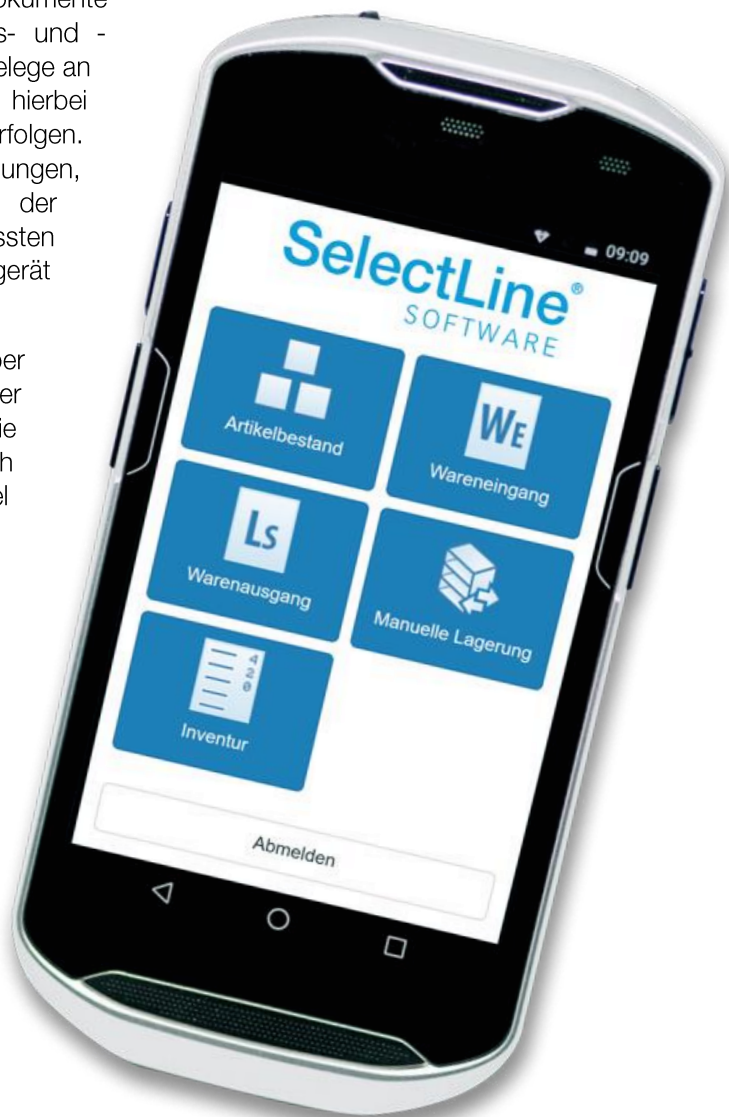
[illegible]okumente
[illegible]s- und -
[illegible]elege an
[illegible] hierbei
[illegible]rfolgen.
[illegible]ungen,
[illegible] der
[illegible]ssten
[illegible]gerät

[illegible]ber
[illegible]er
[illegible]ie
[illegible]h
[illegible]el

09:09

SelectLine®
SOFTWARE

Artikelbestand

WE
Wareneingang

Ls
Warenausgang

Manuelle Lagerung

Inventur

Abmelden